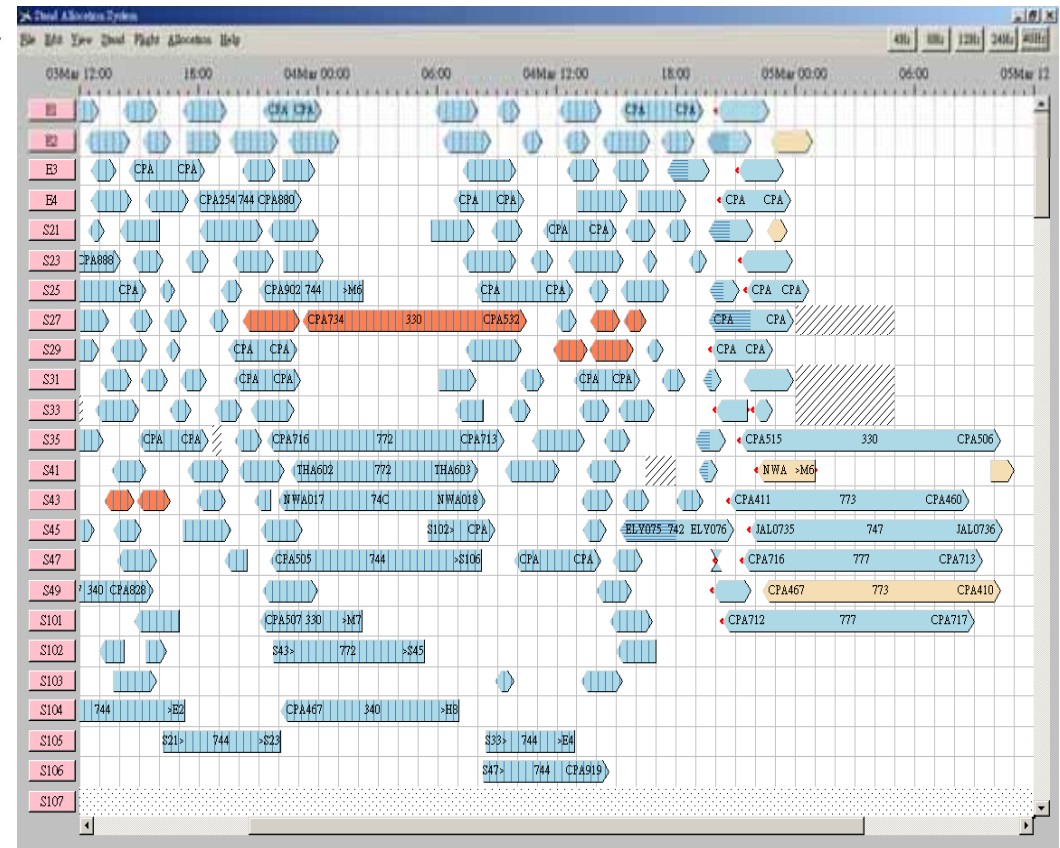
Stand Allocation System

File Edit View Stand Flight Allocation Help

48h 36h 12h 24h 48h

03Mar 12:00 18:00 04Mar 00:00 06:00 04Mar 12:00 18:00 05Mar 00:00 06:00 05Mar 12

E1 CPA CPA CPA CPA
E2
E3 CPA CPA
E4 CPA254 744 CPA880 CPA CPA CPA CPA
S21 CPA CPA
S23 CPA888
S25 CPA CPA902 744 >M6 CPA CPA CPA CPA
S27 CPA734 330 CPA532 CPA CPA
S29 CPA CPA CPA CPA
S31 CPA CPA CPA CPA
S33
S35 CPA CPA CPA716 772 CPA713 CPA515 330 CPA506
S41 THA602 772 THA603 NWA >M6
S43 NWA017 74C NWA018 CPA411 773 CPA460
S45 S102> CPA ELY075 742 ELY076 JAL0735 747 JAL0736
S47 CPA505 744 >S106 CPA CPA CPA716 777 CPA713
S49 340 CPA828 CPA467 773 CPA410
S101 CPA507 330 >M7 CPA712 777 CPA717
S102 S43> 772 >S45
S103
S104 744 >E2 CPA467 340 >H8
S105 S21> 744 >S23 S33> 744 >E4
S106 S47> 744 CPA919
S107